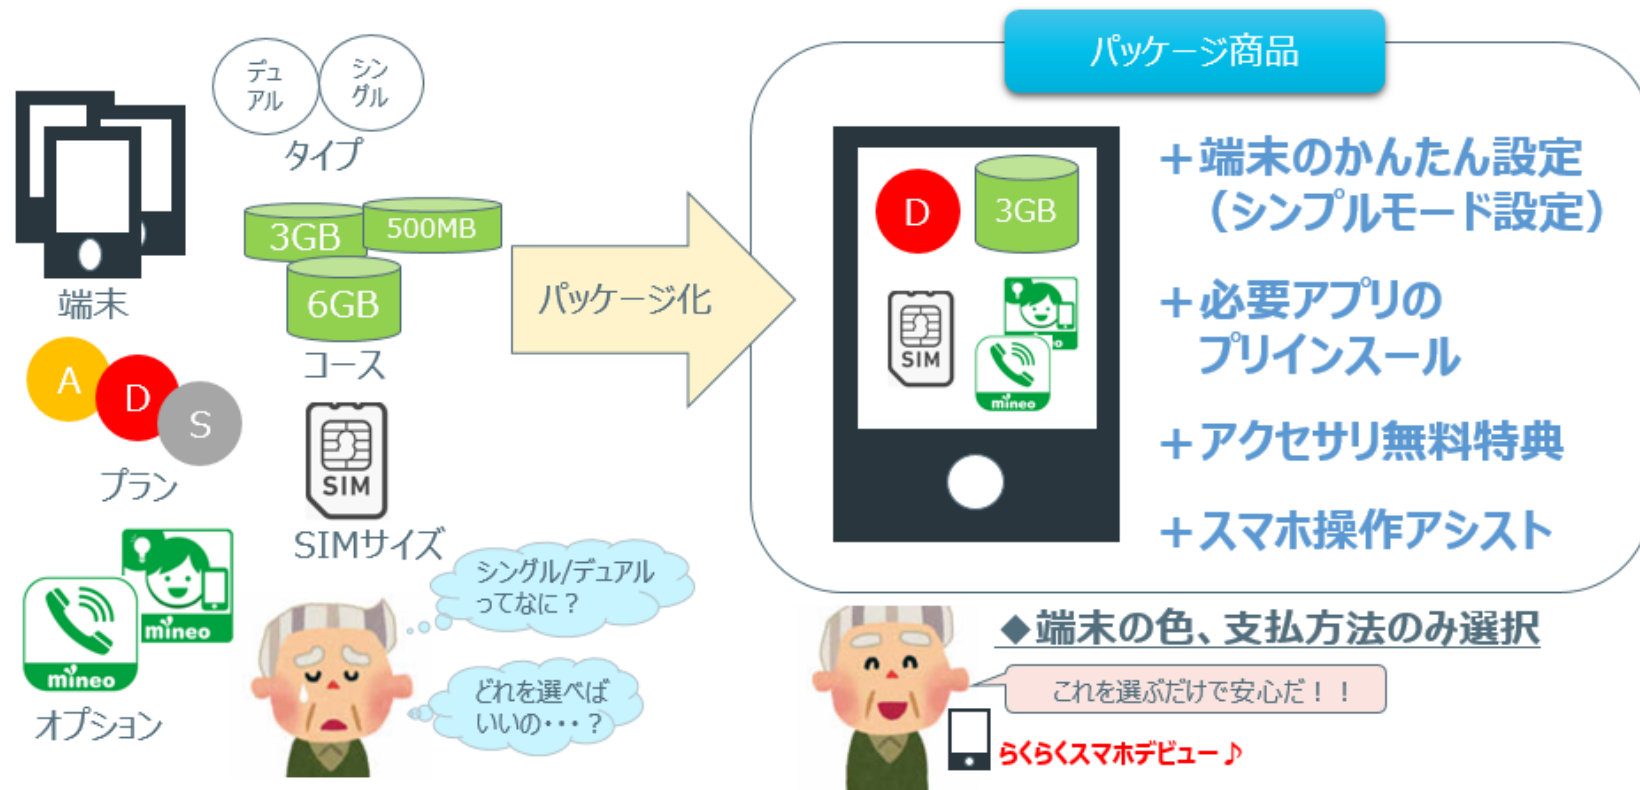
デュアル
シングル
タイプ

端末

3GB
500MB
6GB
コース

A
D
S
プラン

SIM
SIMサイズ

mineo
mineo
オプション

パッケージ化

シングル/デュアルってなに？

どれを選べばいいの・・・？

パッケージ商品

D
3GB
SIM
mineo

＋端末のかんたん設定（シンプルモード設定）

＋必要アプリのプリインスール

＋アクセサリ無料特典

＋スマホ操作アシスト

◆端末の色、支払方法のみ選択

これを選ぶだけで安心だ！！

らくらくスマホデビュー♪